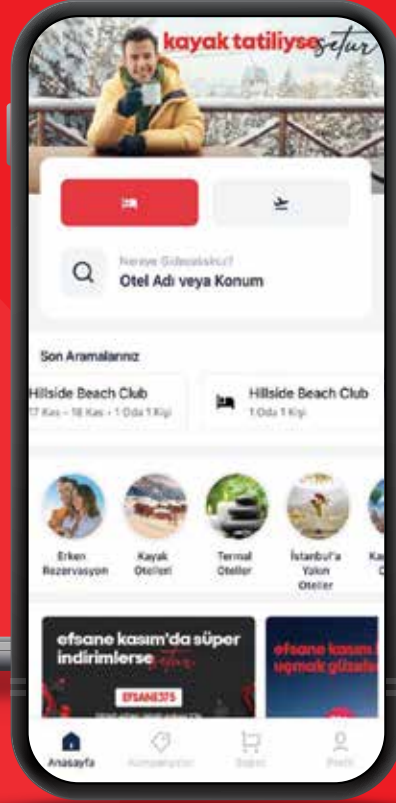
kayak tatiliyse setur

Nereye Gideceksiniz?
Otel Adı veya Konum

Son Aramalarınız

Hillside Beach Club
17 Kas - 18 Kas • 1 Oda 1 Kişi

Hillside Beach Club
1 Oda 1 Kişi

Erken Rezervasyon

Kayak Otelleri

Termal Oteller

İstanbul'a Yakın Oteller

Ka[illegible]

efsane kasım'da süper indirimlerse setur

EFSANE375

efsane kasım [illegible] uçmak güzel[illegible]

Anasayfa

Kampanyalar

Sepet

Profil